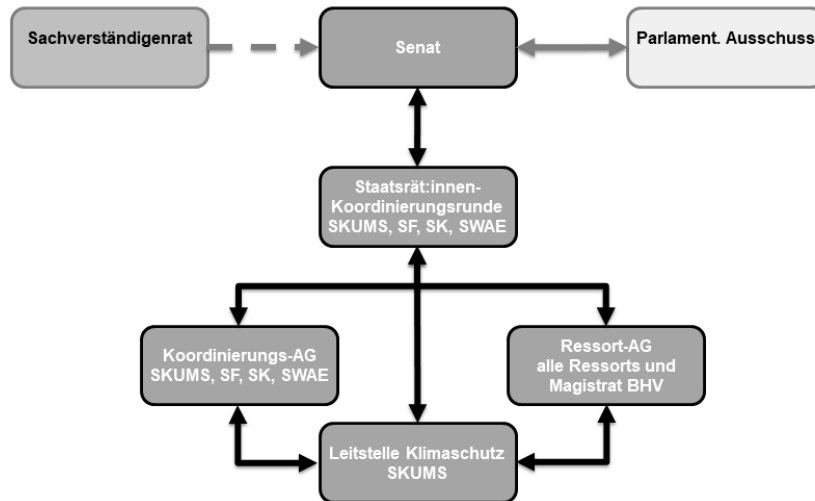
Sachverständigenrat

Senat

Parlament. Ausschuss

Staatsrät:innen-Koordinierungsrunde SKUMS, SF, SK, SWAE

Koordinierungs-AG SKUMS, SF, SK, SWAE

Ressort-AG alle Ressorts und Magistrat BHV

Leitstelle Klimaschutz SKUMS